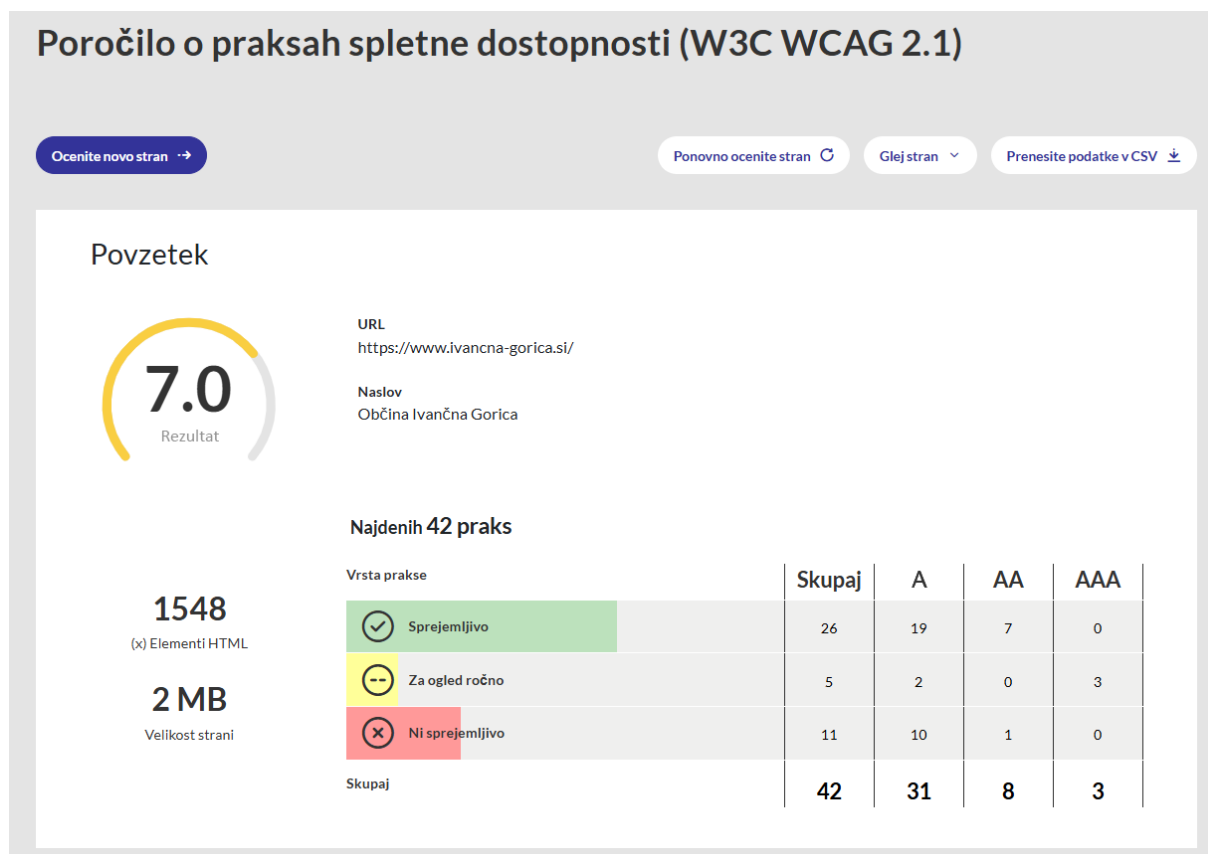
Poročilo o praksah spletne dostopnosti (W3C WCAG 2.1)

Ocenite novo stran

Ponovno ocenite stran

Glej stran

Prenesite podatke v CSV

Povzetek

7.0
Rezultat

URL
https://www.ivancna-gorica.si/

Naslov
Občina Ivančna Gorica

1548
(x) Elementi HTML

2 MB
Velikost strani

Najdenih 42 praks

| Vrsta prakse | Skupaj | A | AA | AAA |
|---|---|---|---|---|
| Sprejemljivo | 26 | 19 | 7 | 0 |
| Za ogled ročno | 5 | 2 | 0 | 3 |
| Ni sprejemljivo | 11 | 10 | 1 | 0 |
| Skupaj | 42 | 31 | 8 | 3 |